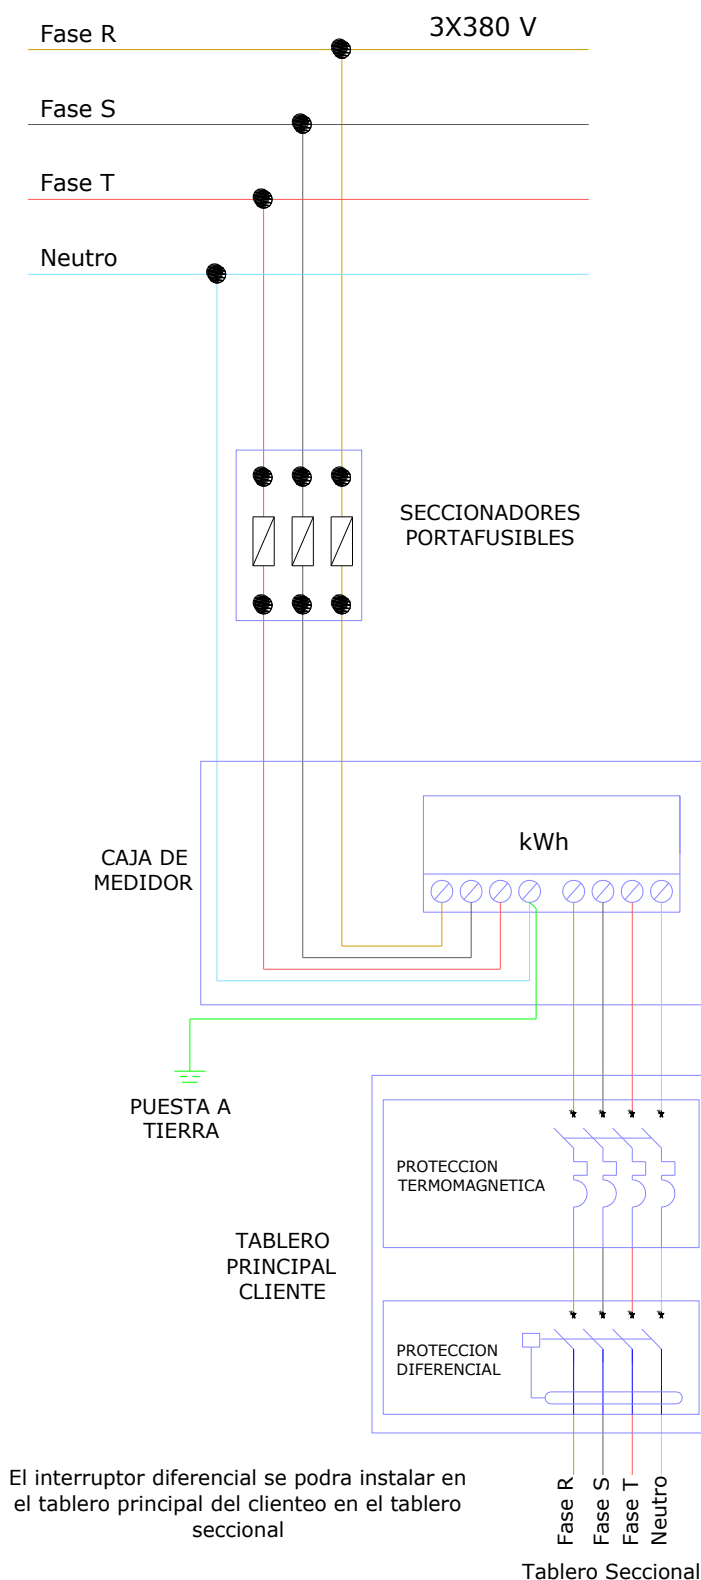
Fase R

3X380 V

Fase S

Fase T

Neutro

SECCIONADORES PORTAFUSIBLES

CAJA DE MEDIDOR

kWh

PUESTA A TIERRA

PROTECCION TERMOMAGNETICA

TABLERO PRINCIPAL CLIENTE

PROTECCION DIFERENCIAL

El interruptor diferencial se podra instalar en el tablero principal del clienteo en el tablero seccional

Fase R

Fase S

Fase T

Neutro

Tablero Seccional